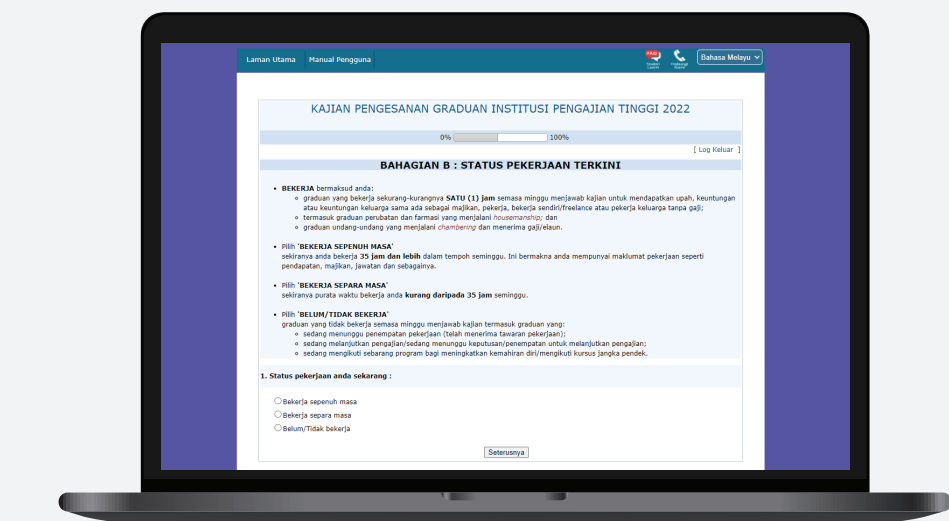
Laman Utama Manual Pengguna

FAQ

Bahasa Melayu

KAJIAN PENGESANAN GRADUAN INSTITUSI PENGAJIAN TINGGI 2022

0% 100%

[ Log Keluar ]

BAHAGIAN B : STATUS PEKERJAAN TERKINI

- **BEKERJA** bermaksud anda:
  - graduan yang bekerja sekurang-kurangnya **SATU (1) jam** semasa minggu menjawab kajian untuk mendapatkan upah, keuntungan atau keuntungan keluarga sama ada sebagai majikan, pekerja, bekerja sendiri/freelance atau pekerja keluarga tanpa gaji;
  - termasuk graduan perubatan dan farmasi yang menjalani *housemanship*; dan
  - graduan undang-undang yang menjalani *chambering* dan menerima gaji/elaun.

- Pilih **'BEKERJA SEPENUH MASA'** sekiranya anda bekerja **35 jam dan lebih** dalam tempoh seminggu. Ini bermakna anda mempunyai maklumat pekerjaan seperti pendapatan, majikan, jawatan dan sebagainya.

- Pilih **'BEKERJA SEPARA MASA'** sekiranya purata waktu bekerja anda **kurang daripada 35 jam** seminggu.

- Pilih **'BELUM/TIDAK BEKERJA'** graduan yang tidak bekerja semasa minggu menjawab kajian termasuk graduan yang:
  - sedang menunggu penempatan pekerjaan (telah menerima tawaran pekerjaan);
  - sedang melanjutkan pengajian/sedang menunggu keputusan/penempatan untuk melanjutkan pengajian;
  - sedang mengikuti sebarang program bagi meningkatkan kemahiran diri/mengikuti kursus jangka pendek.

1. Status pekerjaan anda sekarang :

Bekerja sepenuh masa
Bekerja separa masa
Belum/Tidak bekerja

Seterusnya